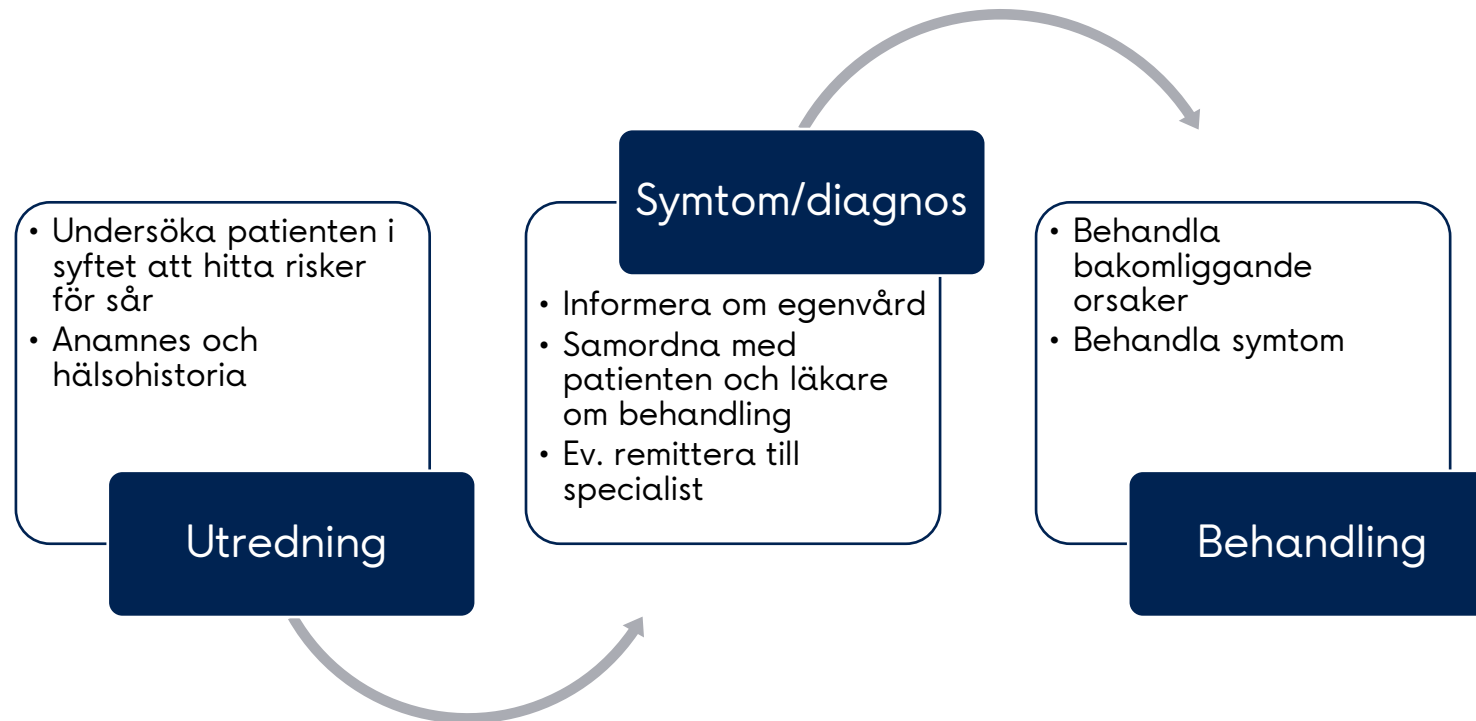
• Undersöka patienten i syftet att hitta risker för sår
• Anamnes och hälsohistoria

Utredning

Symtom/diagnos

• Informera om egenvård
• Samordna med patienten och läkare om behandling
• Ev. remittera till specialist

• Behandla bakomliggande orsaker
• Behandla symtom

Behandling